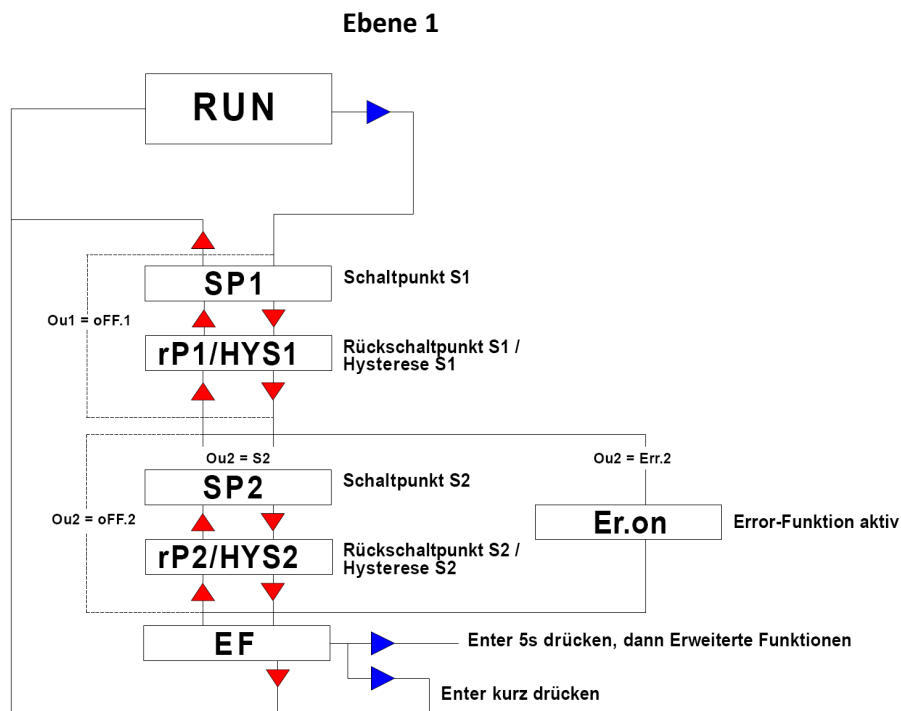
Ebene 1

RUN

SP1

Schaltpunkt S1

Ou1 = oFF.1

rP1/HYS1

Rückschaltpunkt S1 / Hysterese S1

Ou2 = S2

Ou2 = Err.2

SP2

Schaltpunkt S2

Ou2 = oFF.2

Er.on

Error-Funktion aktiv

rP2/HYS2

Rückschaltpunkt S2 / Hysterese S2

EF

Enter 5s drücken, dann Erweiterte Funktionen

Enter kurz drücken